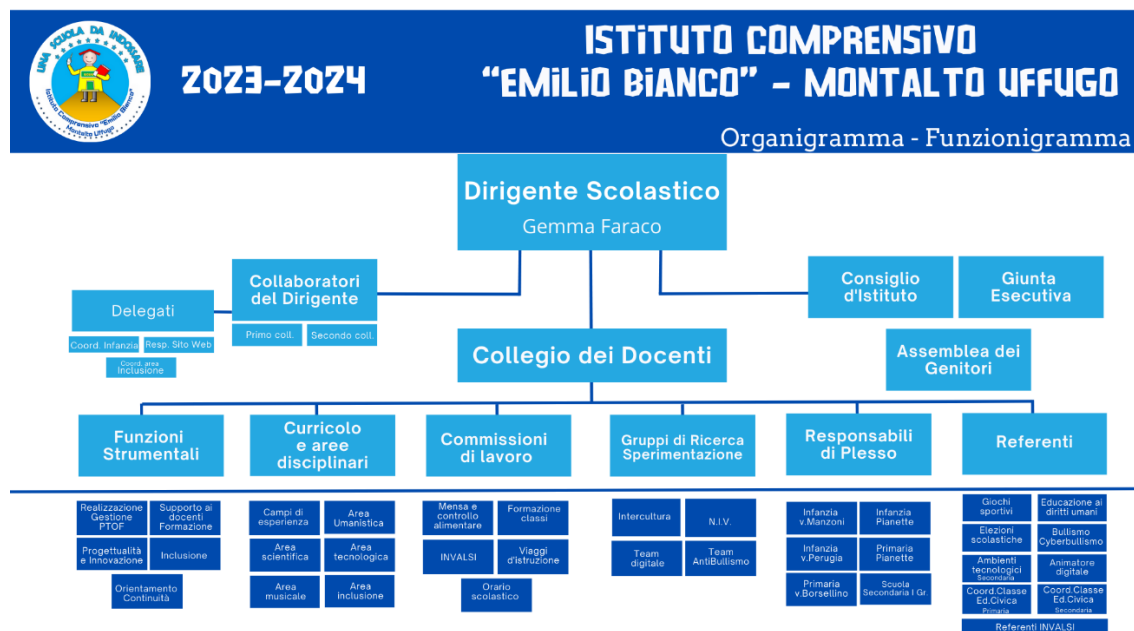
UNA SCUOLA DA INDOSSARE
Istituto Comprensivo "Emilio Bianco" Montalto Uffugo

2023-2024

ISTITUTO COMPRENSIVO
"EMILIO BIANCO" - MONTALTO UFFUGO

Organigramma - Funzionigramma

Dirigente Scolastico
Gemma Faraco

Collaboratori del Dirigente
Primo coll.
Secondo coll.

Delegati
Coord. Infanzia
Resp. Sito Web
Coord. area Inclusione

Consiglio d'Istituto

Giunta Esecutiva

Collegio dei Docenti

Assemblea dei Genitori

Funzioni Strumentali
Realizzazione Gestione PTOF
Supporto ai docenti Formazione
Progettualità e Innovazione
Inclusione
Orientamento Continuità

Curricolo e aree disciplinari
Campi di esperienza
Area Umanistica
Area scientifica
Area tecnologica
Area musicale
Area inclusione

Commissioni di lavoro
Mensa e controllo alimentare
Formazione classi
INVALSI
Viaggi d'istruzione
Orario scolastico

Gruppi di Ricerca Sperimentazione
Intercultura
N.I.V.
Team digitale
Team AntiBullismo

Responsabili di Plesso
Infanzia v.Manzoni
Infanzia Pianette
Infanzia v.Perugia
Primaria Pianette
Primaria v.Borsellino
Scuola Secondaria I Gr.

Referenti
Giochi sportivi
Educazione ai diritti umani
Elezioni scolastiche
Bullismo Cyberbullismo
Ambienti tecnologici Secondaria
Animatore digitale
Coord.Classe Ed.Civica Primaria
Coord.Classe Ed.Civica Secondaria
Referenti INVALSI